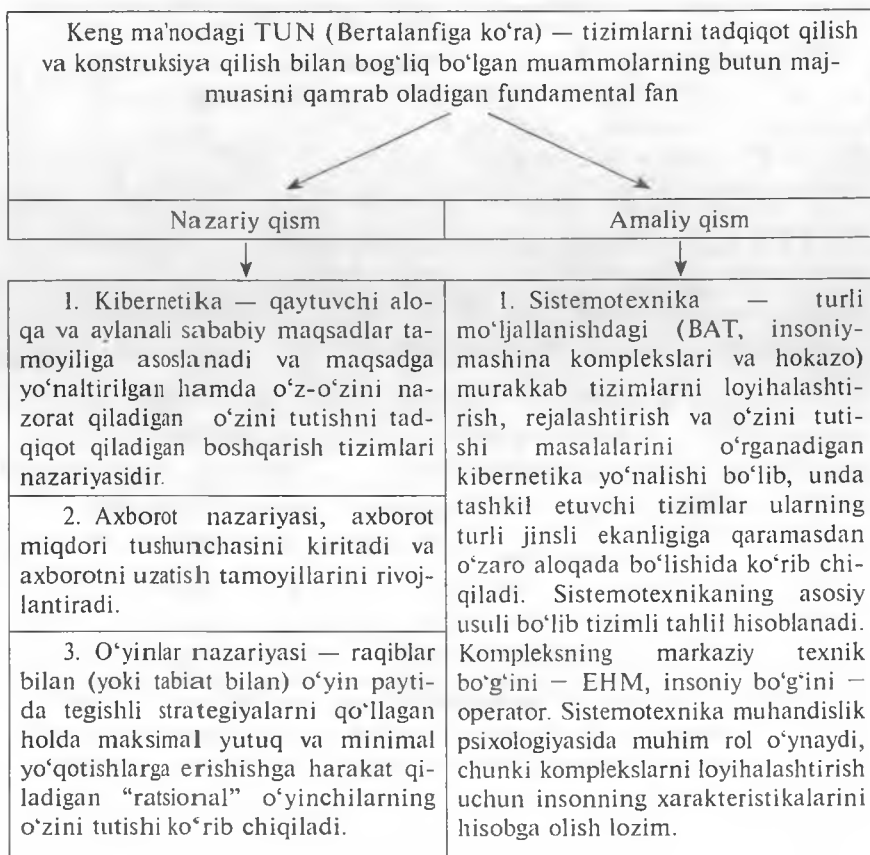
Keng ma'nodagi TUN (Bertalanfiga ko'ra) — tizimlarni tadqiqot qilish va konstruksiya qilish bilan bog'liq bo'lgan muammolarning butun majmuasini qamrab oladigan fundamental fan

Nazariy qism

Amaliy qism

1. Kibernetika — qaytuvchi aloqa va aylanali sababiy maqsadlar tamoyiliga asoslanadi va maqsadga yo'naltirilgan hamda o'z-o'zini nazorat qiladigan o'zini tutishni tadqiqot qiladigan boshqarish tizimlari nazariyasidir.

2. Axborot nazariyasi, axborot miqdori tushunchasini kiritadi va axborotni uzatish tamoyillarini rivojlantiradi.

3. O'yinlar nazariyasi — raqiblar bilan (yoki tabiat bilan) o'yin paytida tegishli strategiyalarni qo'llagan holda maksimal yutuq va minimal yo'qotishlarga erishishga harakat qiladigan "ratsional" o'yinchilarning o'zini tutishi ko'rib chiqiladi.

1. Sistemotexnika — turli mo'ljallanishdagi (BAT, insoniy-mashina komplekslari va hokazo) murakkab tizimlarni loyihalashtirish, rejalashtirish va o'zini tutishi masalalarini o'rganadigan kibernetika yo'nalishi bo'lib, unda tashkil etuvchi tizimlar ularning turli jinsli ekanligiga qaramasdan o'zaro aloqada bo'lishida ko'rib chiqiladi. Sistemotexnikaning asosiy usuli bo'lib tizimli tahlil hisoblanadi. Kompleksning markaziy texnik bo'g'ini — EHM, insoniy bo'g'ini — operator. Sistemotexnika muhandislik psixologiyasida muhim rol o'ynaydi, chunki komplekslarni loyihalashtirish uchun insonning xarakteristikalarini hisobga olish lozim.